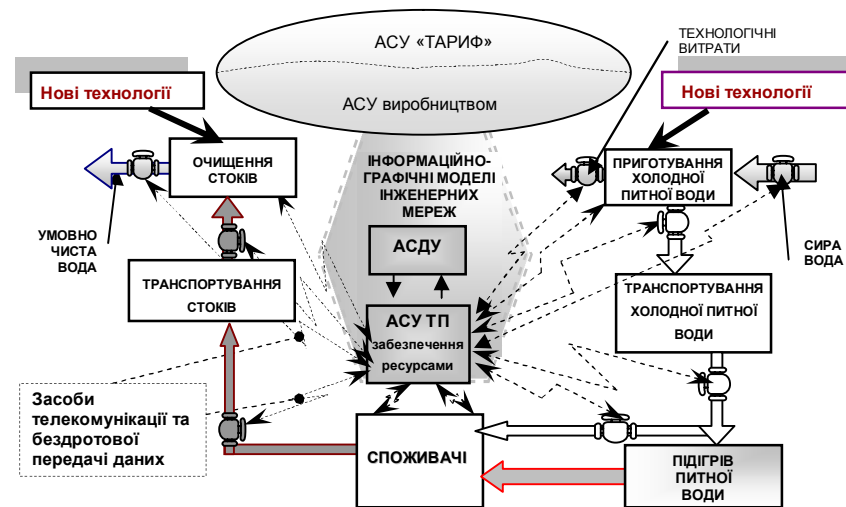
АСУ «ТАРИФ»

АСУ виробництвом

Нові технології

ТЕХНОЛОГІЧНІ ВИТРАТИ

Нові технології

ОЧИЩЕННЯ СТОКІВ

ІНФОРМАЦІЙНО-ГРАФІЧНІ МОДЕЛІ ІНЖЕНЕРНИХ МЕРЕЖ

ПРИГОТУВАННЯ ХОЛОДНОЇ ПИТНОЇ ВОДИ

УМОВНО ЧИСТА ВОДА

АСДУ

СИРА ВОДА

ТРАНСПОРТУВАННЯ СТОКІВ

ТРАНСПОРТУВАННЯ ХОЛОДНОЇ ПИТНОЇ ВОДИ

АСУ ТП забезпечення ресурсами

Засоби телекомунікації та бездротової передачі даних

СПОЖИВАЧІ

ПІДІГРІВ ПИТНОЇ ВОДИ